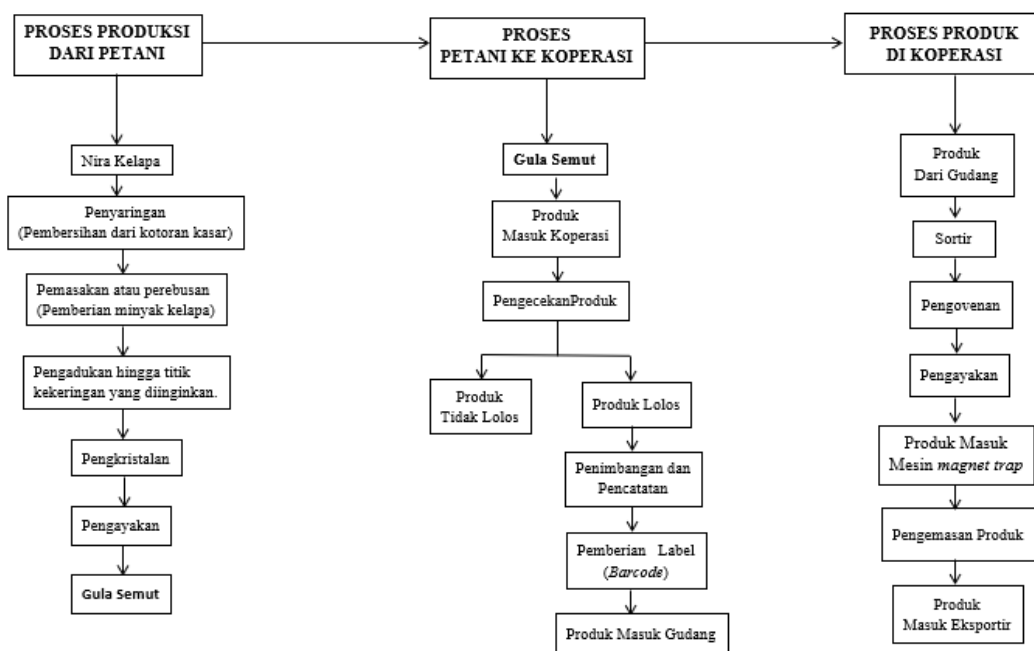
PROSES PRODUKSI DARI PETANI

Nira Kelapa

Penyaringan (Pembersihan dari kotoran kasar)

Pemasakan atau perebusan (Pemberian minyak kelapa)

Pengadukan hingga titik kekeringan yang diinginkan.

Pengkristalan

Pengayakan

Gula Semut

PROSES PETANI KE KOPERASI

Gula Semut

Produk Masuk Koperasi

PengecekanProduk

Produk Tidak Lolos

Produk Lolos

Penimbangan dan Pencatatan

Pemberian Label (Barcode)

Produk Masuk Gudang

PROSES PRODUK DI KOPERASI

Produk Dari Gudang

Sortir

Pengovenan

Pengayakan

Produk Masuk Mesin magnet trap

Pengemasan Produk

Produk Masuk Eksportir